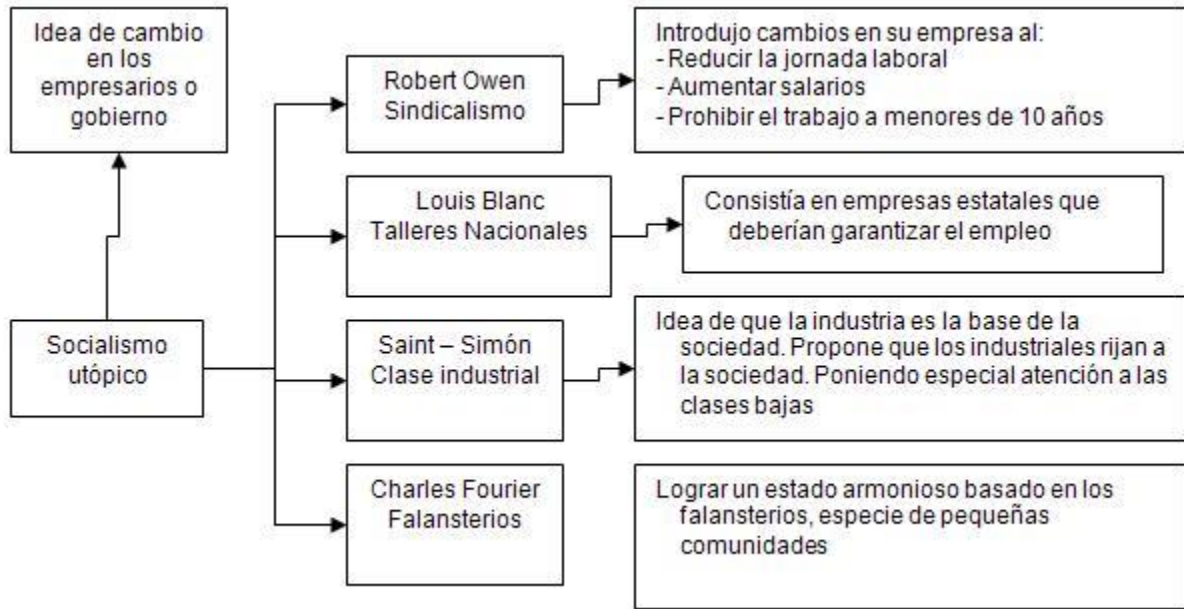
Idea de cambio en los empresarios o gobierno

Socialismo utópico

Robert Owen
Sindicalismo

Introdujo cambios en su empresa al:
- Reducir la jornada laboral
- Aumentar salarios
- Prohibir el trabajo a menores de 10 años

Louis Blanc
Talleres Nacionales

Consistía en empresas estatales que deberían garantizar el empleo

Saint – Simón
Clase industrial

Idea de que la industria es la base de la sociedad. Propone que los industriales rijan a la sociedad. Poniendo especial atención a las clases bajas

Charles Fourier
Falansterios

Lograr un estado armonioso basado en los falansterios, especie de pequeñas comunidades